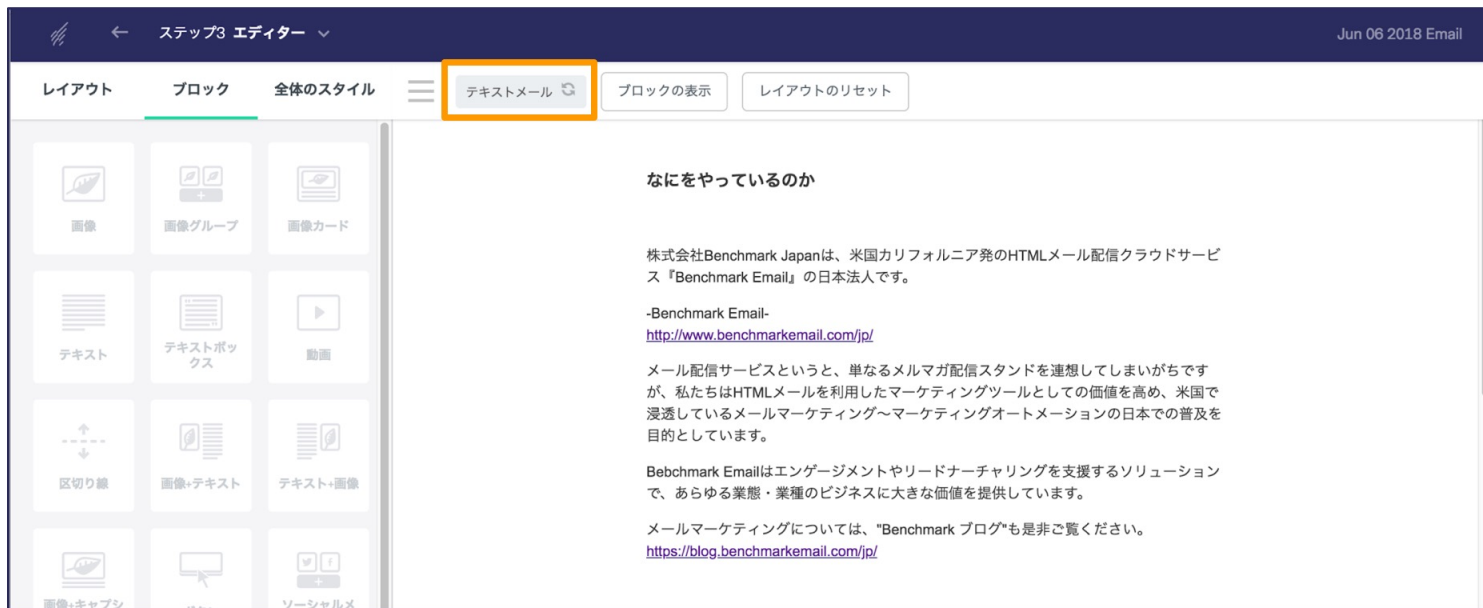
ステップ3 エディター

Jun 06 2018 Email

レイアウト ブロック 全体のスタイル

テキストメール

ブロックの表示

レイアウトのリセット

画像
画像グループ
画像カード
テキスト
テキストボックス
動画
区切り線
画像+テキスト
テキスト+画像
画像+キャプシ
ソーシャルメ

なにをやっているのか

株式会社Benchmark Japanは、米国カリフォルニア発のHTMLメール配信クラウドサービス『Benchmark Email』の日本法人です。

-Benchmark Email-
http://www.benchmarkemail.com/jp/

メール配信サービスというと、単なるメルマガ配信スタンドを連想してしまいがちですが、私たちはHTMLメールを利用したマーケティングツールとしての価値を高め、米国で浸透しているメールマーケティング〜マーケティングオートメーションの日本での普及を目的としています。

Bebchmark Emailはエンゲージメントやリードナーチャリングを支援するソリューションで、あらゆる業態・業種のビジネスに大きな価値を提供しています。

メールマーケティングについては、"Benchmark ブログ"も是非ご覧ください。
https://blog.benchmarkemail.com/jp/